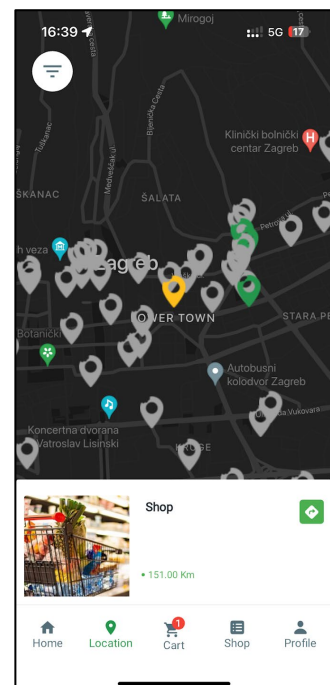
16:39

5G 17

Mirogoj

Klinički bolnički centar Zagreb

Tuškanac

Medvešćak ul.

Bijenička Cesta

ŠKANAC

ŠALATA

Petrova ul.

h veza

Zagreb

LOWER TOWN

STARA PE

Botanički

Autobusni kolodvor Zagreb

Ulica Grada Vukovara

Koncertna dvorana Vatroslav Lisinski

TRNJE

Shop

• 151.00 Km

Home

Location

1

Cart

Shop

Profile